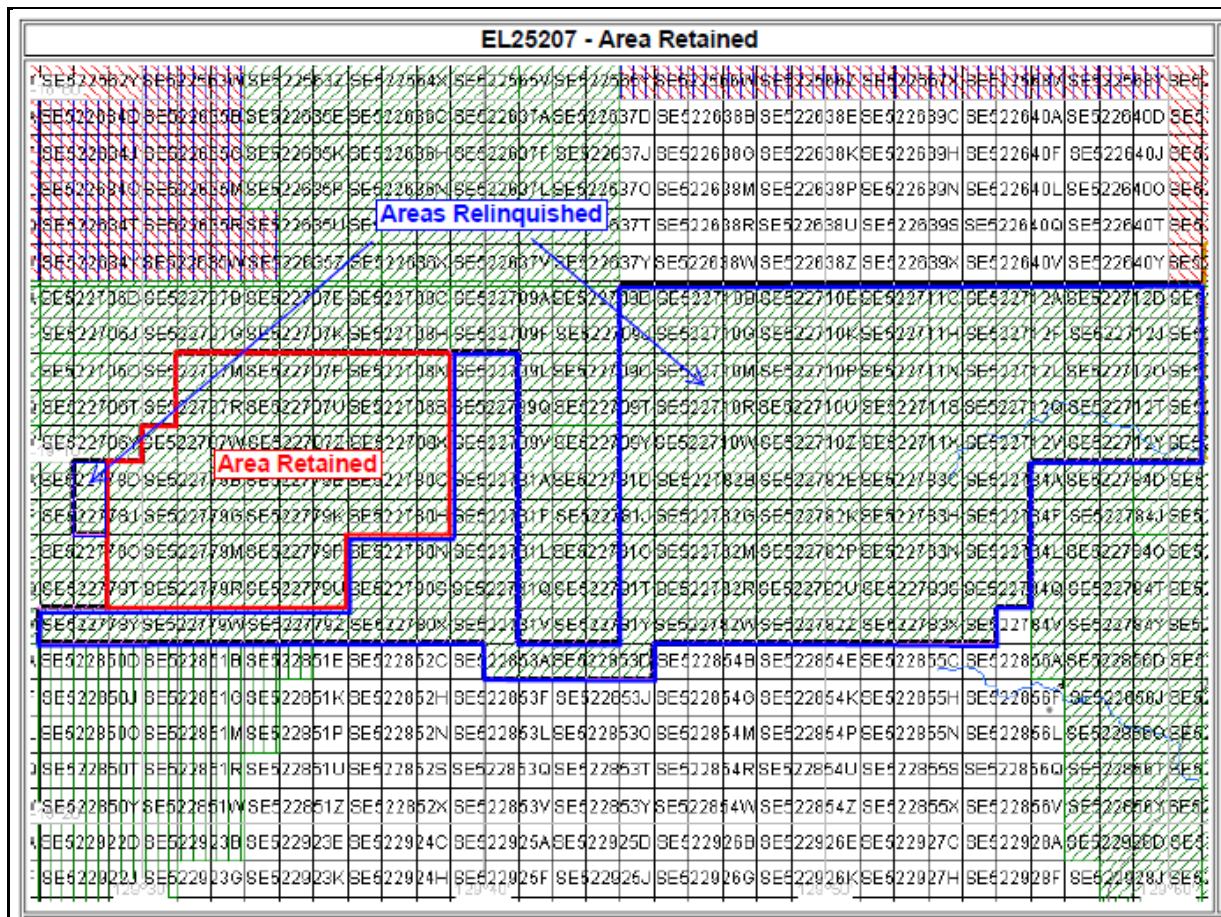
EL25207 - Area Retained

Areas Relinquished

Area Retained

| SE522562Y | SE522563W | SE522563Z | SE522564X | SE522565V | SE522566T | SE522566W | SE522566Z | SE522567X | SE522568V | SE522568Y | SE5 |
|---|---|---|---|---|---|---|---|---|---|---|---|
| SE522634C | SE522635B | SE522635E | SE522636C | SE522637A | SE522637D | SE522638B | SE522638E | SE522639C | SE522640A | SE522640D | SE5 |
| SE522634J | SE522635G | SE522635K | SE522636H | SE522637F | SE522637J | SE522638G | SE522638K | SE522639H | SE522640F | SE522640J | SE5 |
| SE522634O | SE522635M | SE522635P | SE522636N | SE522637L | SE522637O | SE522638M | SE522638P | SE522639N | SE522640L | SE522640O | SE5 |
| SE522634T | SE522635R | SE522635U | SE | | 637T | SE522638R | SE522638U | SE522639S | SE522640Q | SE522640T | SE5 |
| SE522634Y | SE522635W | SE522635Z | SE522636X | SE522637V | SE522637Y | SE522638W | SE522638Z | SE522639X | SE522640V | SE522640Y | SE5 |
| SE522706D | SE522707B | SE522707E | SE522708C | SE522709A | SE522709D | SE522710B | SE522710E | SE522711C | SE522712A | SE522712D | SE5 |
| SE522706J | SE522707G | SE522707K | SE522708H | SE522709F | SE522709J | SE522710G | SE522710K | SE522711H | SE522712F | SE522712J | SE5 |
| SE522706O | SE522707M | SE522707P | SE522708N | SE522709L | SE522709O | SE522710M | SE522710P | SE522711N | SE522712L | SE522712O | SE5 |
| SE522706T | SE522707R | SE522707U | SE522708S | SE522709Q | SE522709T | SE522710R | SE522710U | SE522711S | SE522712Q | SE522712T | SE5 |
| SE522706Y | SE522707W | SE522707Z | SE522708X | SE522709V | SE522709Y | SE522710W | SE522710Z | SE522711X | SE522712V | SE522712Y | SE5 |
| SE522778D | SE5227 | | SE522780C | SE522781A | SE522781D | SE522782B | SE522782E | SE522783C | SE522784A | SE522784D | SE5 |
| SE522778J | SE522779G | SE522779K | SE522780H | SE522781F | SE522781J | SE522782G | SE522782K | SE522783H | SE522784F | SE522784J | SE5 |
| SE522778O | SE522779M | SE522779P | SE522780N | SE522781L | SE522781O | SE522782M | SE522782P | SE522783N | SE522784L | SE522784O | SE5 |
| SE522778T | SE522779R | SE522779U | SE522780S | SE522781Q | SE522781T | SE522782R | SE522782U | SE522783S | SE522784Q | SE522784T | SE5 |
| SE522778Y | SE522779W | SE522779Z | SE522780X | SE522781V | SE522781Y | SE522782W | SE522782Z | SE522783X | SE522784V | SE522784Y | SE5 |
| SE522850D | SE522851B | SE522851E | SE522852C | SE522853A | SE522853D | SE522854B | SE522854E | SE522855C | SE522856A | SE522856D | SE5 |
| SE522850J | SE522851G | SE522851K | SE522852H | SE522853F | SE522853J | SE522854G | SE522854K | SE522855H | SE522856F | SE522856J | SE5 |
| SE522850O | SE522851M | SE522851P | SE522852N | SE522853L | SE522853O | SE522854M | SE522854P | SE522855N | SE522856L | SE522856O | SE5 |
| SE522850T | SE522851R | SE522851U | SE522852S | SE522853Q | SE522853T | SE522854R | SE522854U | SE522855S | SE522856Q | SE522856T | SE5 |
| SE522850Y | SE522851W | SE522851Z | SE522852X | SE522853V | SE522853Y | SE522854W | SE522854Z | SE522855X | SE522856V | SE522856X | SE5 |
| SE522922D | SE522923B | SE522923E | SE522924C | SE522925A | SE522925D | SE522926B | SE522926E | SE522927C | SE522928A | SE522928D | SE5 |
| SE522922J | SE522923G | SE522923K | SE522924H | SE522925F | SE522925J | SE522926G | SE522926K | SE522927H | SE522928F | SE522928J | SE5 |